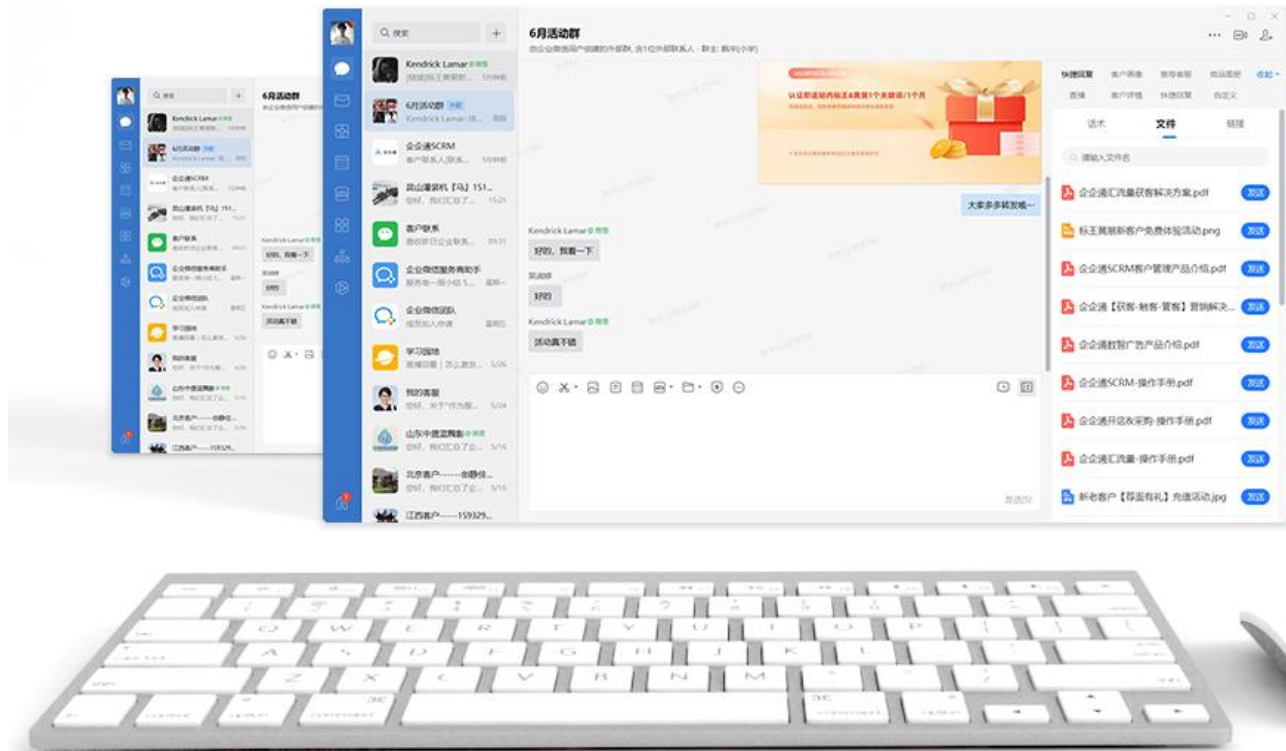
搜索

Kendrick Lamar @微信
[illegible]

6月活动群 外部
Kendrick Lamar: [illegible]

企企通SCRM
客户联系人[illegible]

昆山建筑机【马】151...
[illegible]

客户联系
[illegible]

企业微信服务商助手
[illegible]

企业微信团队
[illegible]

学习园地
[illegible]

我的客服
您好，关于"作为能...

山东中捷蓝网络 @微信
您好，我们已为了众...

北京客户——创静佳...
您好，我们已为了众...

江西客户——159329...

6月活动群
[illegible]

大家多多转发哦~

Kendrick Lamar @微信
好的，我看一下

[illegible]
好的

Kendrick Lamar @微信
活动真不错

发送(S)

快捷回复 客户画像 客户表格 商品图册 收起
直播 客户详情 快捷回复 自定义

话术 文件 链接

请输入文件名

企企通汇流量获客解决方案.pdf 发送
标王美丽新客户免费体验活动.png 发送
企企通SCRM客户管理产品介绍.pdf 发送
企企通【获客-触客-留客】营销解决... 发送
企企通数智广告产品介绍.pdf 发送
企企通SCRM-操作手册.pdf 发送
企企通开店收采购-操作手册.pdf 发送
企企通汇流量-操作手册.pdf 发送
新老客户【莽面有礼】充值活动.jpg 发送